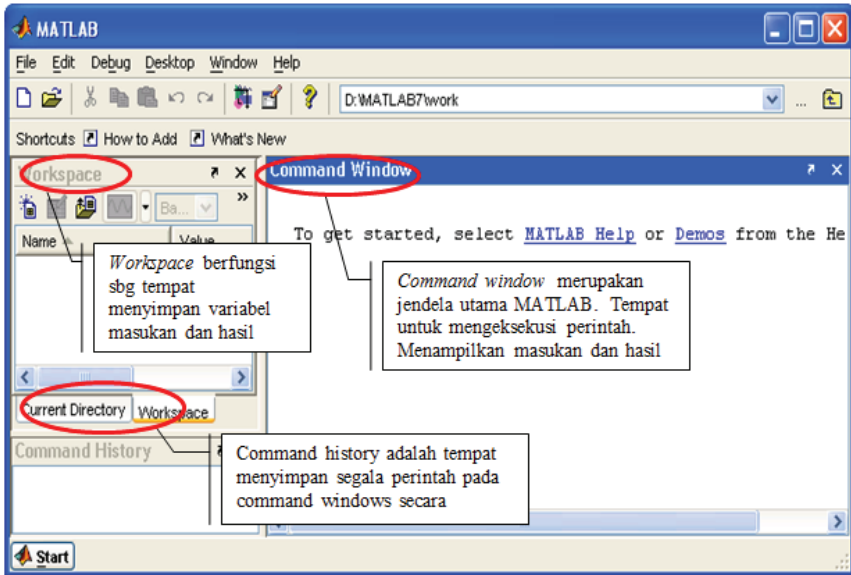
MATLAB

File Edit Debug Desktop Window Help

D:\MATLAB7\work

Shortcuts How to Add What's New

Workspace

Ba...

Name

Value

Command Window

To get started, select MATLAB Help or Demos from the He

*Workspace* berfungsi sbg tempat menyimpan variabel masukan dan hasil

*Command window* merupakan jendela utama MATLAB. Tempat untuk mengeksekusi perintah. Menampilkan masukan dan hasil

Current Directory Workspace

Command History

Command history adalah tempat menyimpan segala perintah pada command windows secara

Start